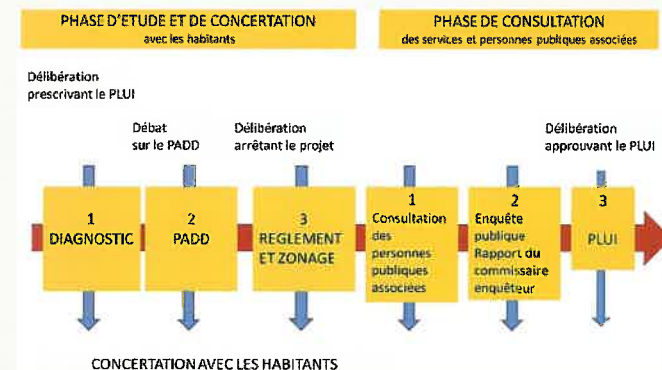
PHASE D'ETUDE ET DE CONCERTATION
avec les habitants

PHASE DE CONSULTATION
des services et personnes publiques associées

Délibération
prescrivant le PLUI

Débat
sur le PADD

Délibération
arrêtant le projet

Délibération
approuvant le PLUI

1
DIAGNOSTIC

2
PADD

3
REGLEMENT
ET ZONAGE

1
Consultation
des
personnes
publiques
associées

2
Enquête
publique
Rapport du
commissaire
enquêteur

3
PLUI

CONCERTATION AVEC LES HABITANTS